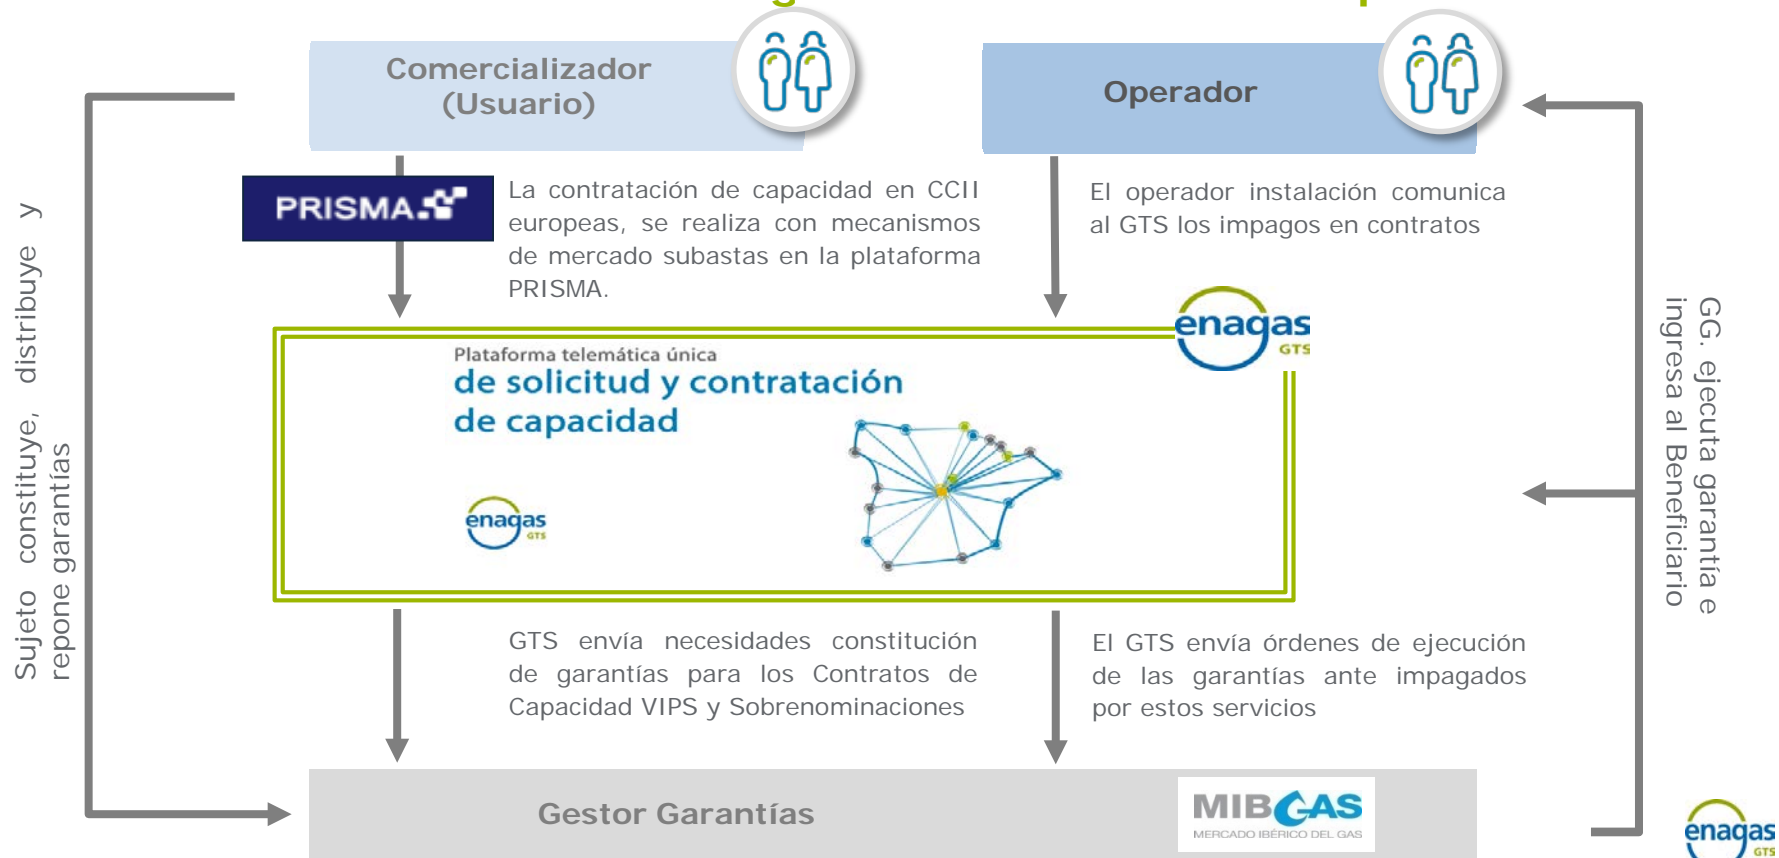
Comercializador (Usuario)

Operador

PRISMA

La contratación de capacidad en CCII europeas, se realiza con mecanismos de mercado subastas en la plataforma PRISMA.

El operador instalación comunica al GTS los impagos en contratos

enagas GTS

Plataforma telemática única
de solicitud y contratación de capacidad

enagas GTS

GTS envía necesidades constitución de garantías para los Contratos de Capacidad VIPS y Sobrenominaciones

El GTS envía órdenes de ejecución de las garantías ante impagados por estos servicios

Gestor Garantías

MIBGAS
MERCADO IBÉRICO DEL GAS

Sujeto constituye, distribuye y repone garantías

GG. ejecuta garantía e ingresa al Beneficiario

enagas GTS